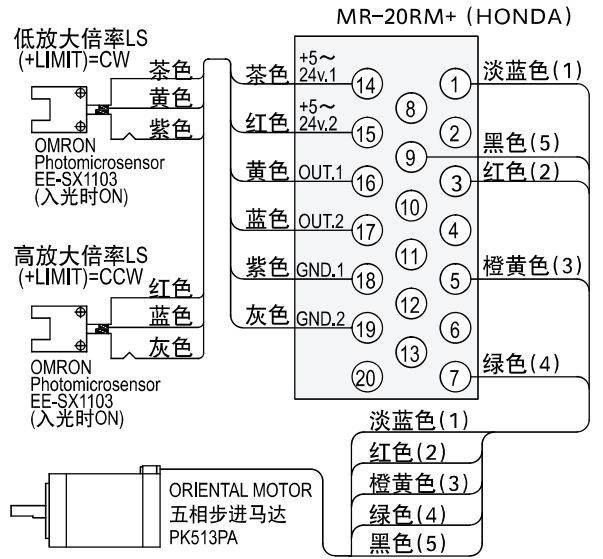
MR-20RM+ (HONDA)

低放大倍率LS
(+LIMIT)=CW

茶色
黄色
紫色

OMRON
Photomicrosensor
EE-SX1103
(入光时ON)

高放大倍率LS
(+LIMIT)=CCW

红色
蓝色
灰色

OMRON
Photomicrosensor
EE-SX1103
(入光时ON)

茶色 +5～24v.1 14
红色 +5～24v.2 15
黄色 OUT.1 16
蓝色 OUT.2 17
紫色 GND.1 18
灰色 GND.2 19
20

8
9
10
11
12
13

1 淡蓝色(1)
2 黑色(5)
3 红色(2)
4
5 橙黄色(3)
6
7 绿色(4)

淡蓝色(1)
红色(2)
橙黄色(3)
绿色(4)
黑色(5)

ORIENTAL MOTOR
五相步进马达
PK513PA